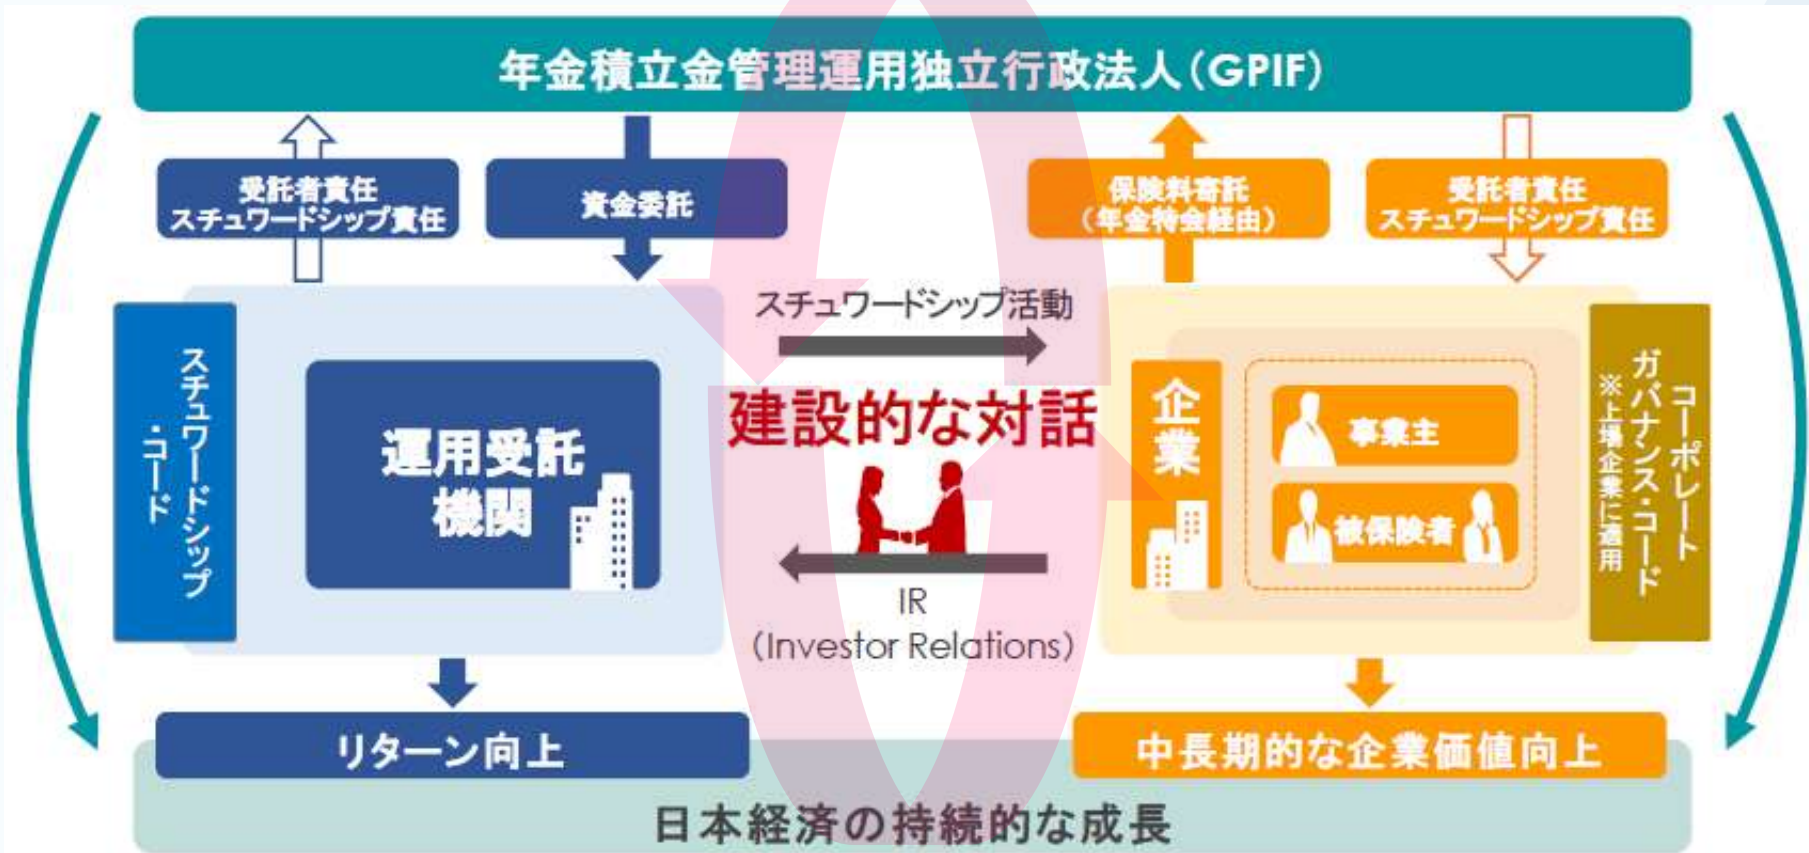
年金積立金管理運用独立行政法人(GPIF)

受託者責任
スチュワードシップ責任

資金委託

保険料寄託
(年金特会経由)

受託者責任
スチュワードシップ責任

スチュワードシップ・コード

運用受託機関

スチュワードシップ活動

建設的な対話

IR
(Investor Relations)

企業

事業主

被保険者

コーポレートガバナンス・コード
※上場企業に適用

リターン向上

中長期的な企業価値向上

日本経済の持続的な成長